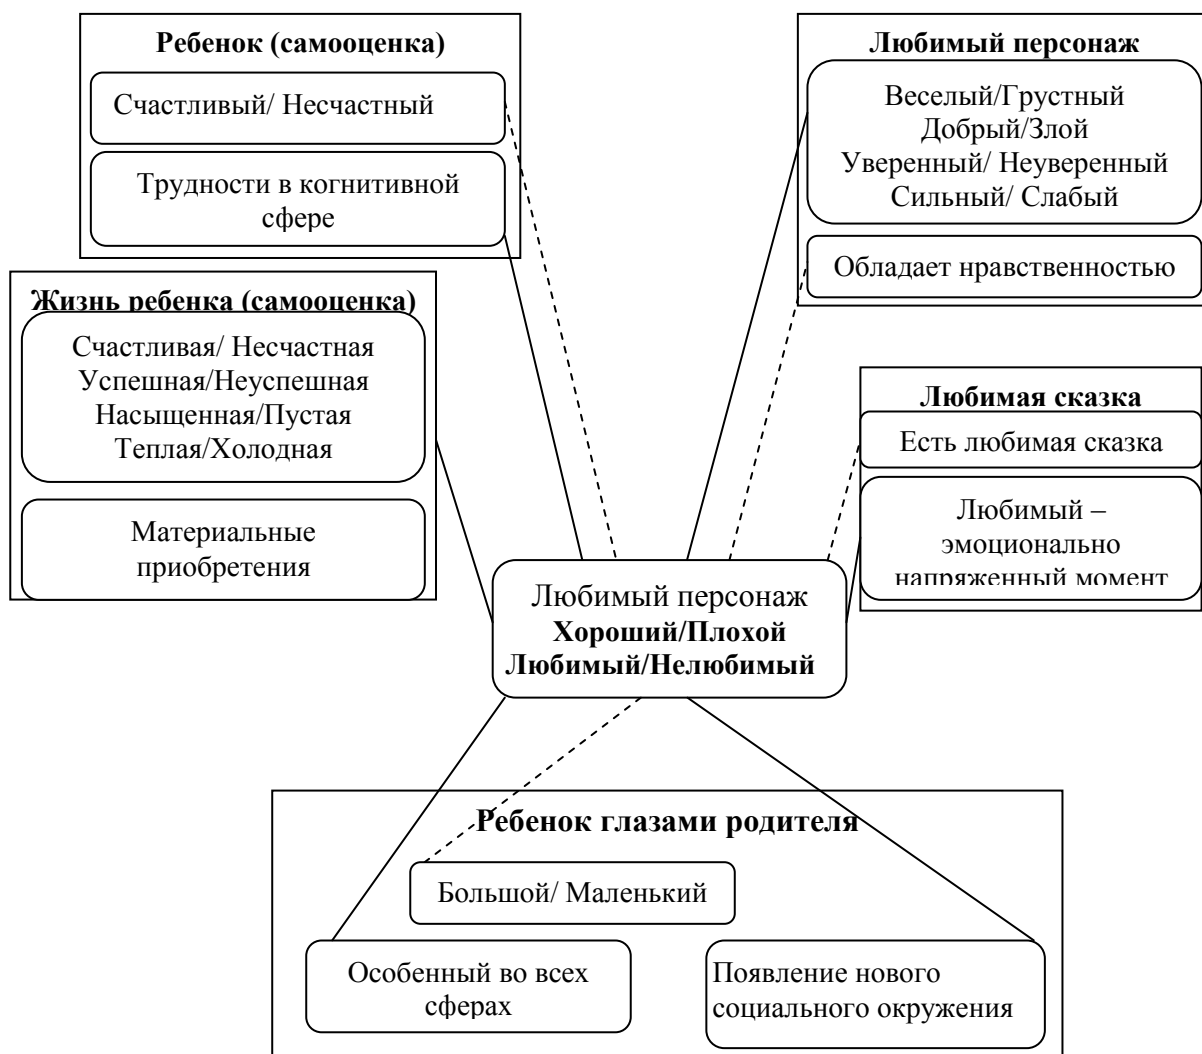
Ребенок (самооценка)

Счастливый/ Несчастный

Трудности в когнитивной сфере

Любимый персонаж

Веселый/Грустный
Добрый/Злой
Уверенный/ Неуверенный
Сильный/ Слабый

Обладает нравственностью

Жизнь ребенка (самооценка)

Счастливая/ Несчастная
Успешная/Неуспешная
Насыщенная/Пустая
Теплая/Холодная

Материальные приобретения

Любимая сказка

Есть любимая сказка

Любимый – эмоционально напряженный момент

Любимый персонаж
Хороший/Плохой
Любимый/Нелюбимый

Ребенок глазами родителя

Большой/ Маленький

Особенный во всех сферах

Появление нового социального окружения